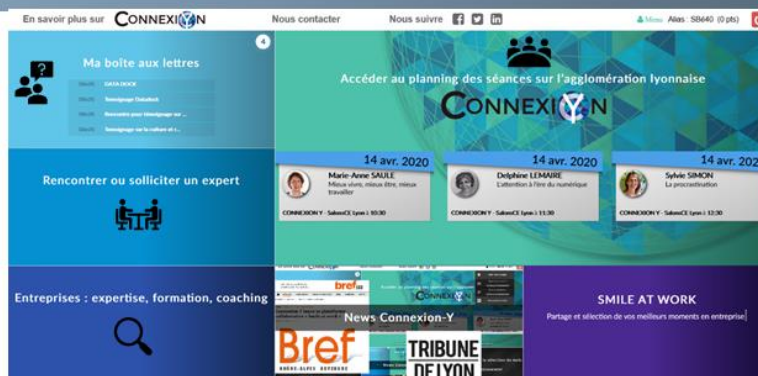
En savoir plus sur CONNEXION Nous contacter Nous suivre Menu Alias : SB640 (0 pts)

Ma boite aux lettres
4
DATA DOCK
Temoignage Databock
Rencontre pour témoignage sur ...
Temoignage sur la nature et l...

Accéder au planning des séances sur l'agglomération lyonnaise
CONNEXION

14 avr. 2020
Marie-Anne SAULE
Mieux vivre, mieux être, mieux travailler
CONNEXION Y - SalonCE Lyon | 10:30

14 avr. 2020
Delphine LEMAIRE
L'attention à l'ère du numérique
CONNEXION Y - SalonCE Lyon | 11:30

14 avr. 202
Sylvie SIMON
La procrastination
CONNEXION Y - SalonCE Lyon | 12:30

Rencontrer ou solliciter un expert

Entreprises : expertise, formation, coaching

News Connexion-Y
Bref
RHÔNE-ALPES AFFAIRES
TRIBUNE DE LYON

SMILE AT WORK
Partage et sélection de vos meilleurs moments en entreprise